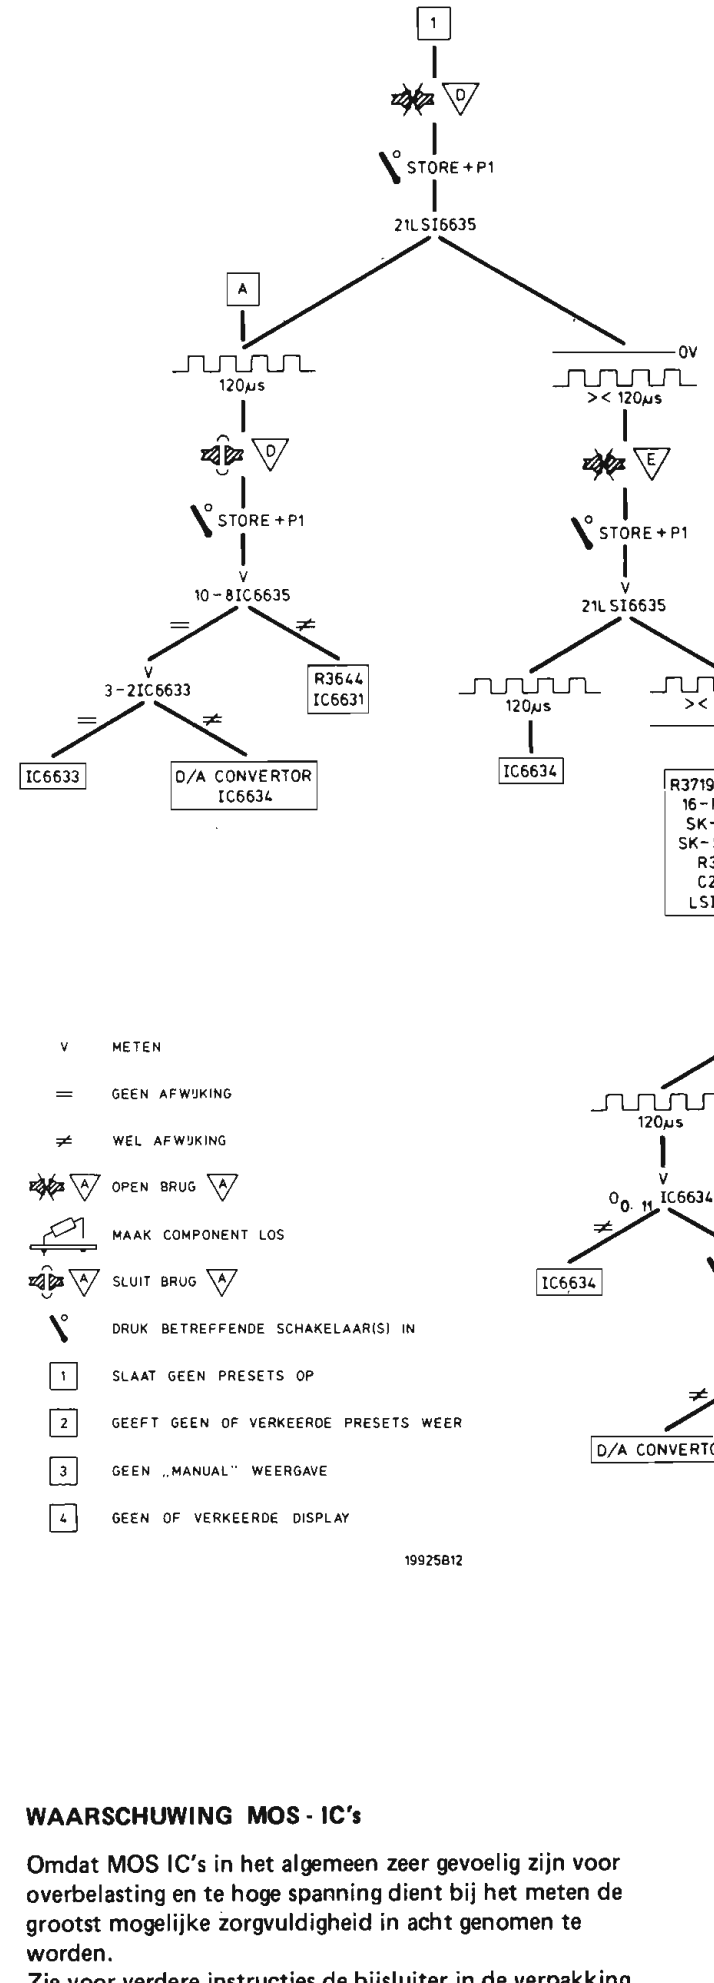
1

D

STORE + P1

21LSI6635

A

120μs

D

STORE + P1

V
10 - 8IC6635

=

≠

R3644
IC6631

V
3 - 2IC6633

=

≠

IC6633

D/A CONVERTOR
IC6634

0V

>< 120μs

E

STORE + P1

V
21LSI6635

120μs

IC6634

><

R3719
16 - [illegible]
SK- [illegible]
SK- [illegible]
R3 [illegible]
C2 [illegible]
LSI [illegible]

120μs

V
$0_{0.11}$ IC6634

≠

IC6634

≠

D/A CONVERT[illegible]

V METEN

= GEEN AFWIJKING

≠ WEL AFWIJKING

A OPEN BRUG A

MAAK COMPONENT LOS

A SLUIT BRUG A

DRUK BETREFFENDE SCHAKELAAR(S) IN

1 SLAAT GEEN PRESETS OP

2 GEEFT GEEN OF VERKEERDE PRESETS WEER

3 GEEN „MANUAL" WEERGAVE

4 GEEN OF VERKEERDE DISPLAY

19925B12

WAARSCHUWING MOS - IC's

Omdat MOS IC's in het algemeen zeer gevoelig zijn voor overbelasting en te hoge spanning dient bij het meten de grootst mogelijke zorgvuldigheid in acht genomen te worden.
Zie voor verdere instructies de bijsluiter in de verpakking